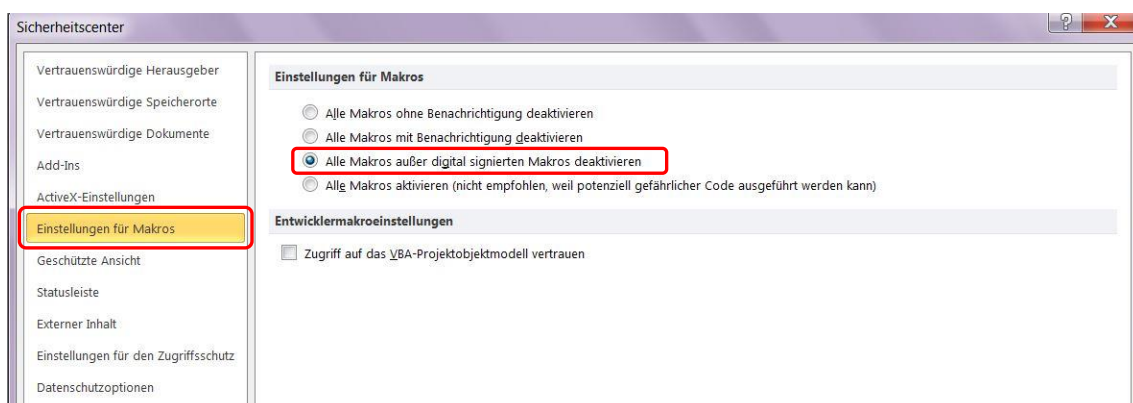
Sicherheitscenter

?

X

Vertrauenswürdige Herausgeber

Vertrauenswürdige Speicherorte

Vertrauenswürdige Dokumente

Add-Ins

ActiveX-Einstellungen

Einstellungen für Makros

Geschützte Ansicht

Statusleiste

Externer Inhalt

Einstellungen für den Zugriffsschutz

Datenschutzoptionen

Einstellungen für Makros

Alle Makros ohne Benachrichtigung deaktivieren

Alle Makros mit Benachrichtigung deaktivieren

Alle Makros außer digital signierten Makros deaktivieren

Alle Makros aktivieren (nicht empfohlen, weil potenziell gefährlicher Code ausgeführt werden kann)

Entwicklermakroeinstellungen

Zugriff auf das VBA-Projektobjektmodell vertrauen